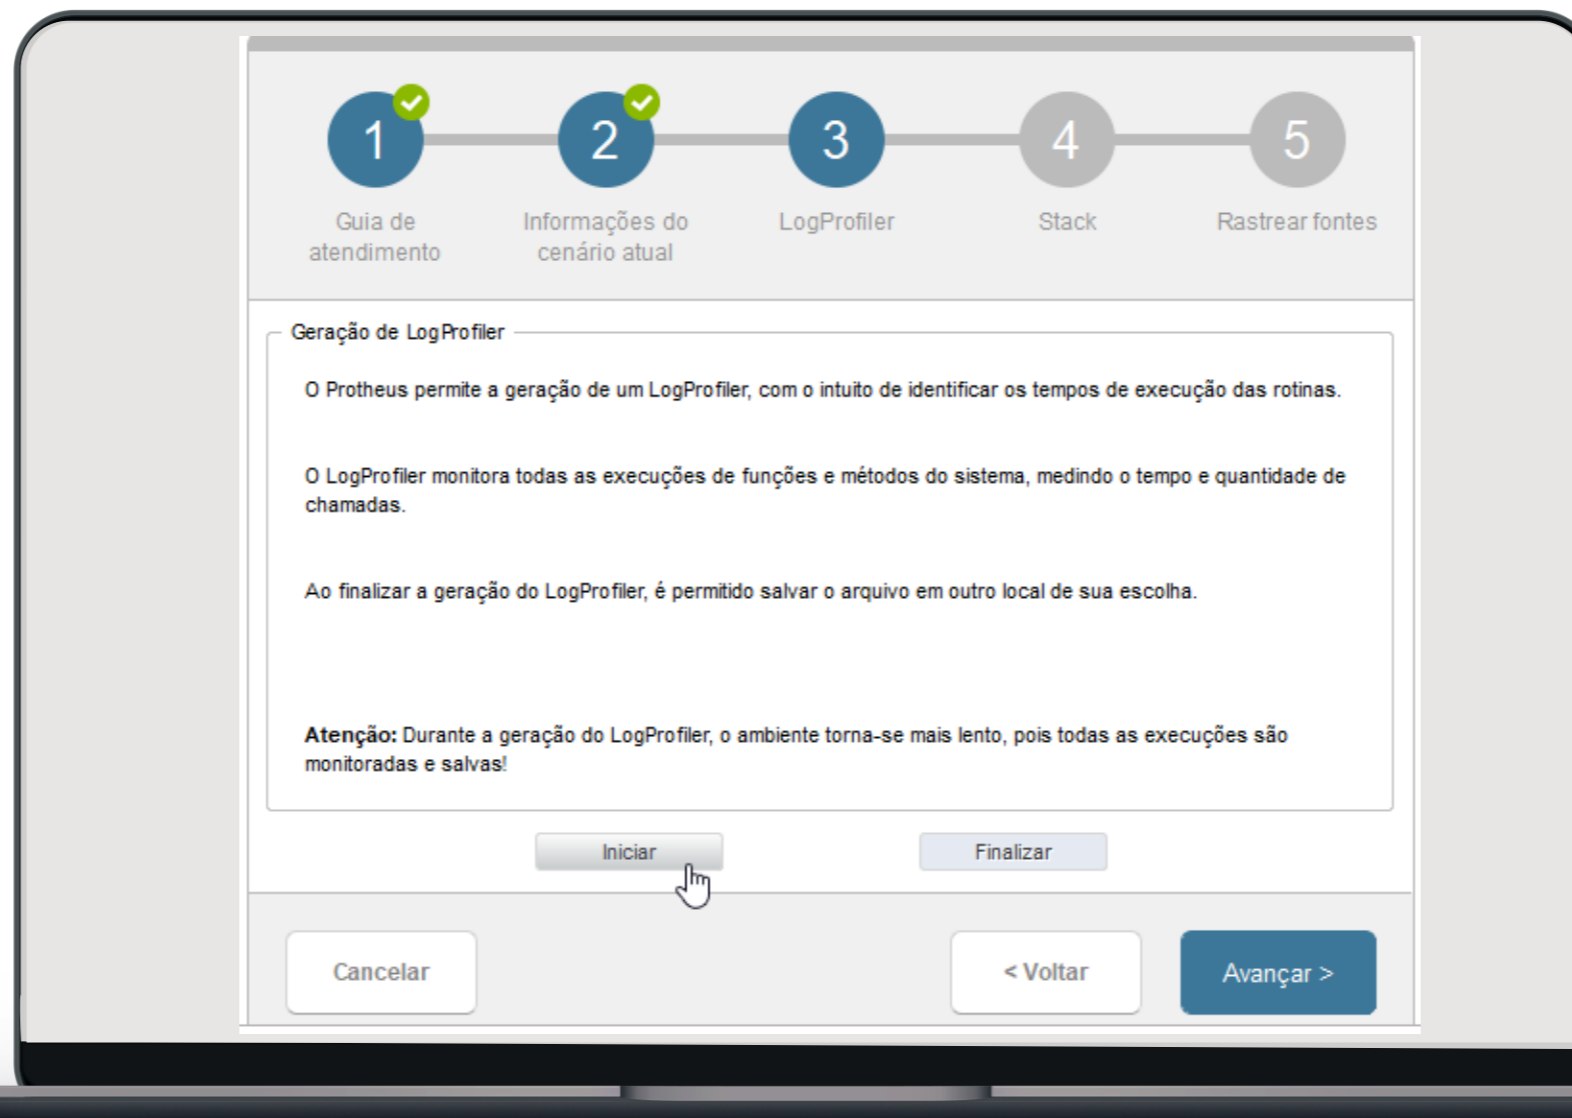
1
Guia de atendimento

2
Informações do cenário atual

3
LogProfiler

4
Stack

5
Rastrear fontes

Geração de LogProfiler

O Protheus permite a geração de um LogProfiler, com o intuito de identificar os tempos de execução das rotinas.

O LogProfiler monitora todas as execuções de funções e métodos do sistema, medindo o tempo e quantidade de chamadas.

Ao finalizar a geração do LogProfiler, é permitido salvar o arquivo em outro local de sua escolha.

**Atenção:** Durante a geração do LogProfiler, o ambiente torna-se mais lento, pois todas as execuções são monitoradas e salvas!

Iniciar

Finalizar

Cancelar

< Voltar

Avançar >